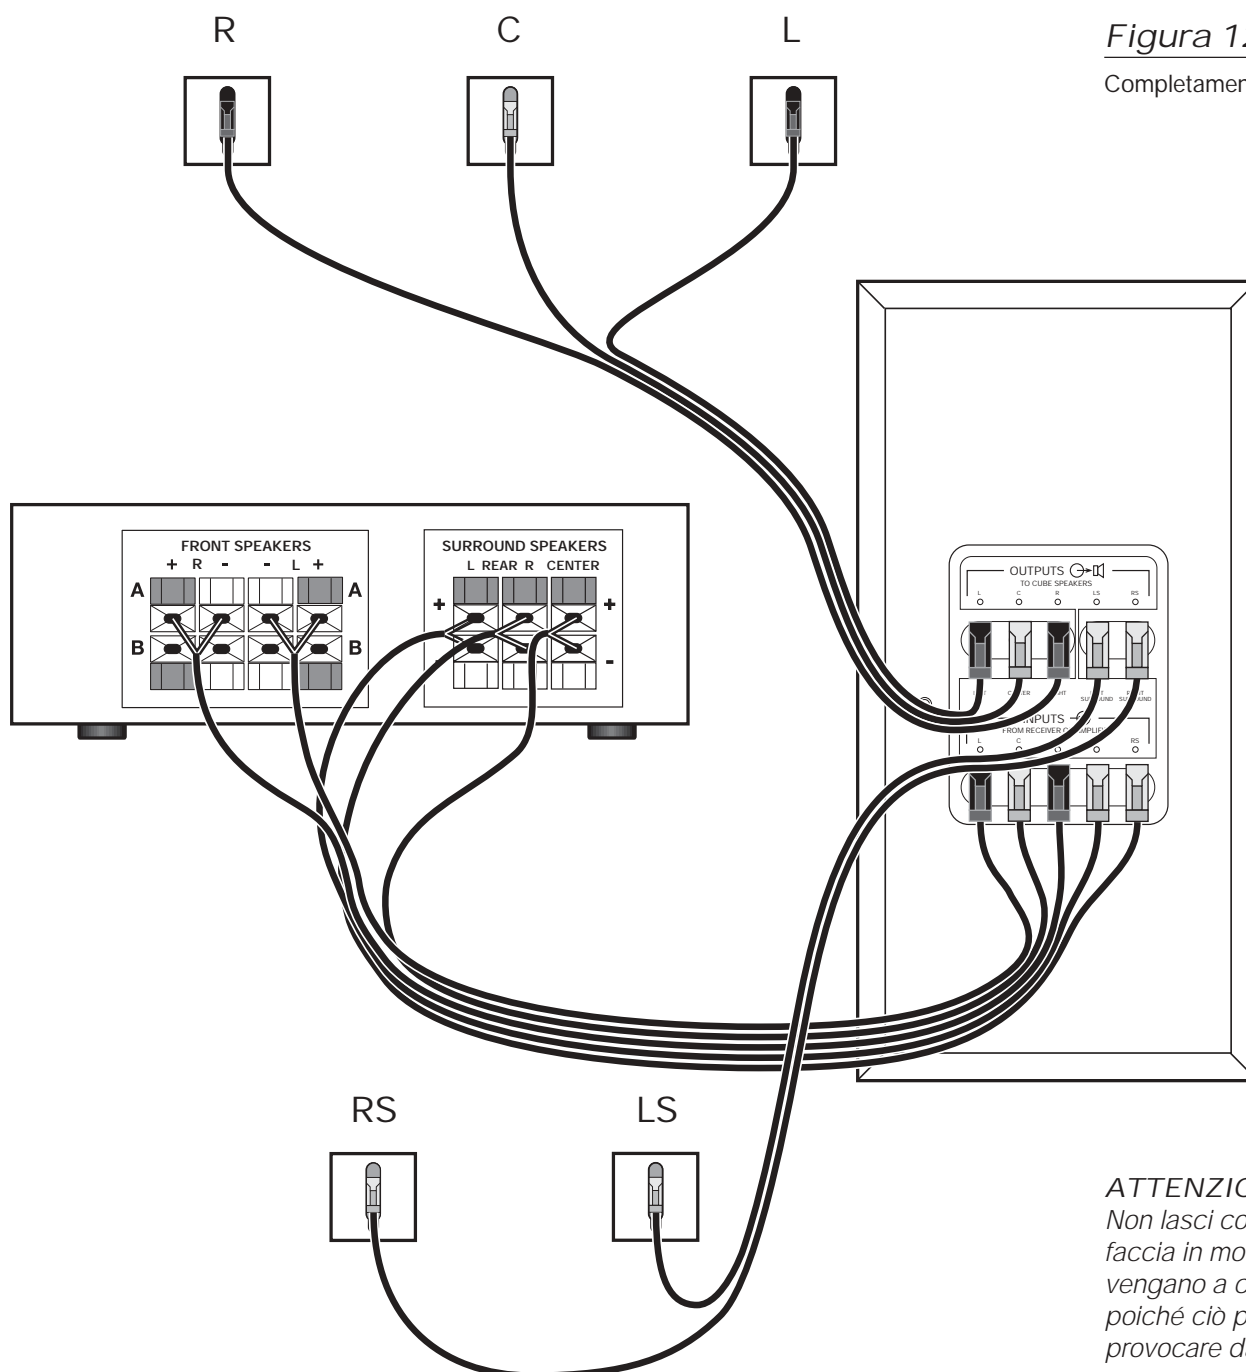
R C L

Figura 1.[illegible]

Completamen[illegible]

FRONT SPEAKERS
+ R - - L +
A A
B B

SURROUND SPEAKERS
L REAR R CENTER
+ +
-

OUTPUTS
TO CUBE SPEAKERS
L C R LS RS

INPUTS
FROM RECEIVER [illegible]
L C RS

RS LS

ATTENZIO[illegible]
Non lasci co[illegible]
faccia in mo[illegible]
vengano a c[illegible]
poiché ciò p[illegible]
provocare d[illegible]